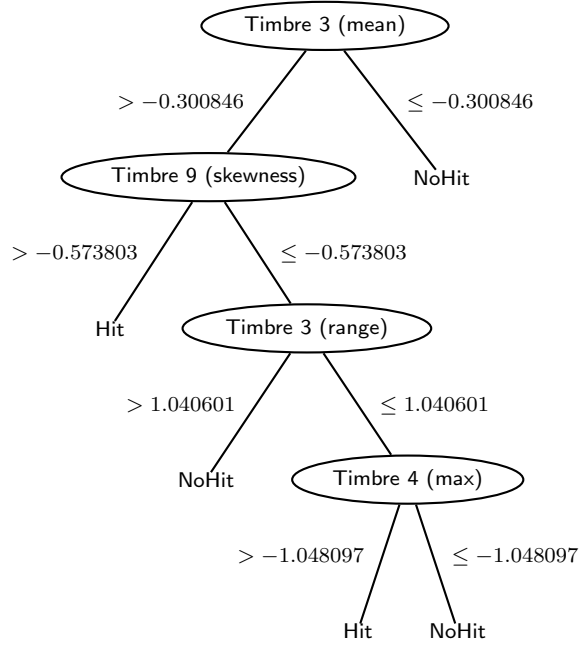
Timbre 3 (mean)

$> -0.300846$

$\leq -0.300846$

Timbre 9 (skewness)

NoHit

$> -0.573803$

$\leq -0.573803$

Hit

Timbre 3 (range)

$> 1.040601$

$\leq 1.040601$

NoHit

Timbre 4 (max)

$> -1.048097$

$\leq -1.048097$

Hit

NoHit